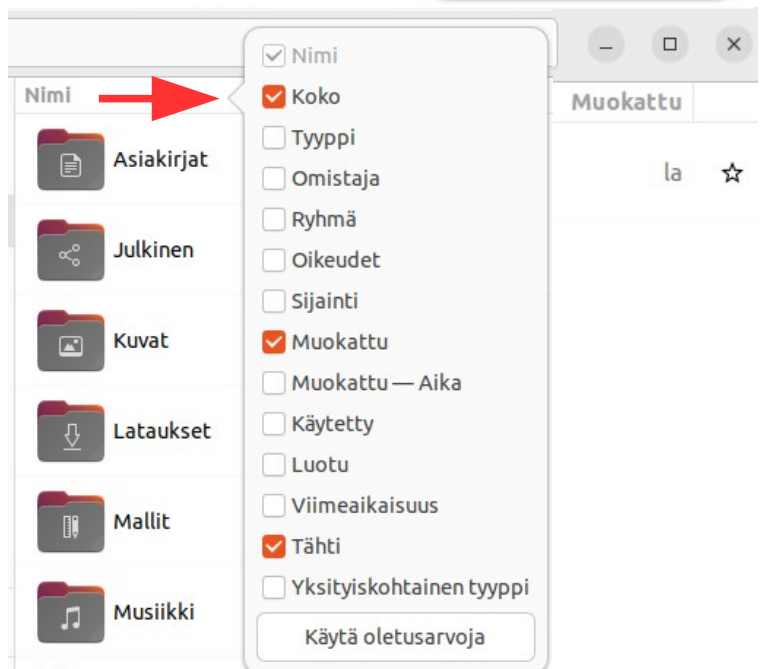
Nimi
Asiakirjat
Julkinen
Kuvat
Lataukset
Mallit
Musiikki

Muokattu
la

Nimi
Koko
Tyyppi
Omistaja
Ryhmä
Oikeudet
Sijainti
Muokattu
Muokattu — Aika
Käytetty
Luotu
Viimeaikaisuus
Tähti
Yksityiskohtainen tyyppi
Käytä oletusarvoja